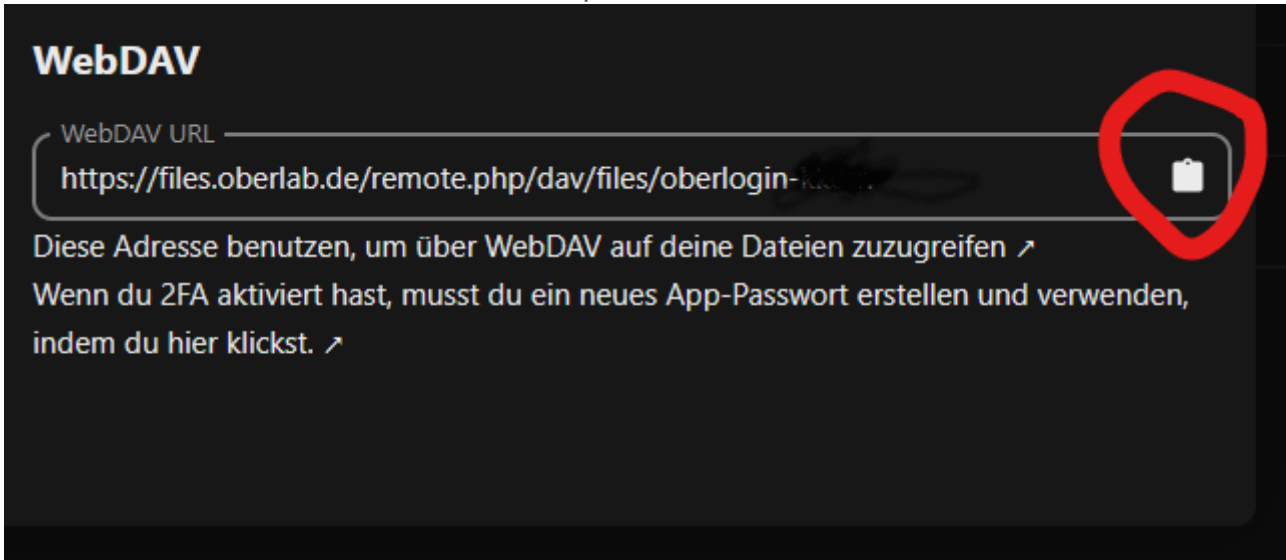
WebDAV

WebDAV URL

https://files.oberlab.de/remote.php/dav/files/oberlogin-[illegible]

Diese Adresse benutzen, um über WebDAV auf deine Dateien zuzugreifen ↗

Wenn du 2FA aktiviert hast, musst du ein neues App-Passwort erstellen und verwenden, indem du hier klickst. ↗